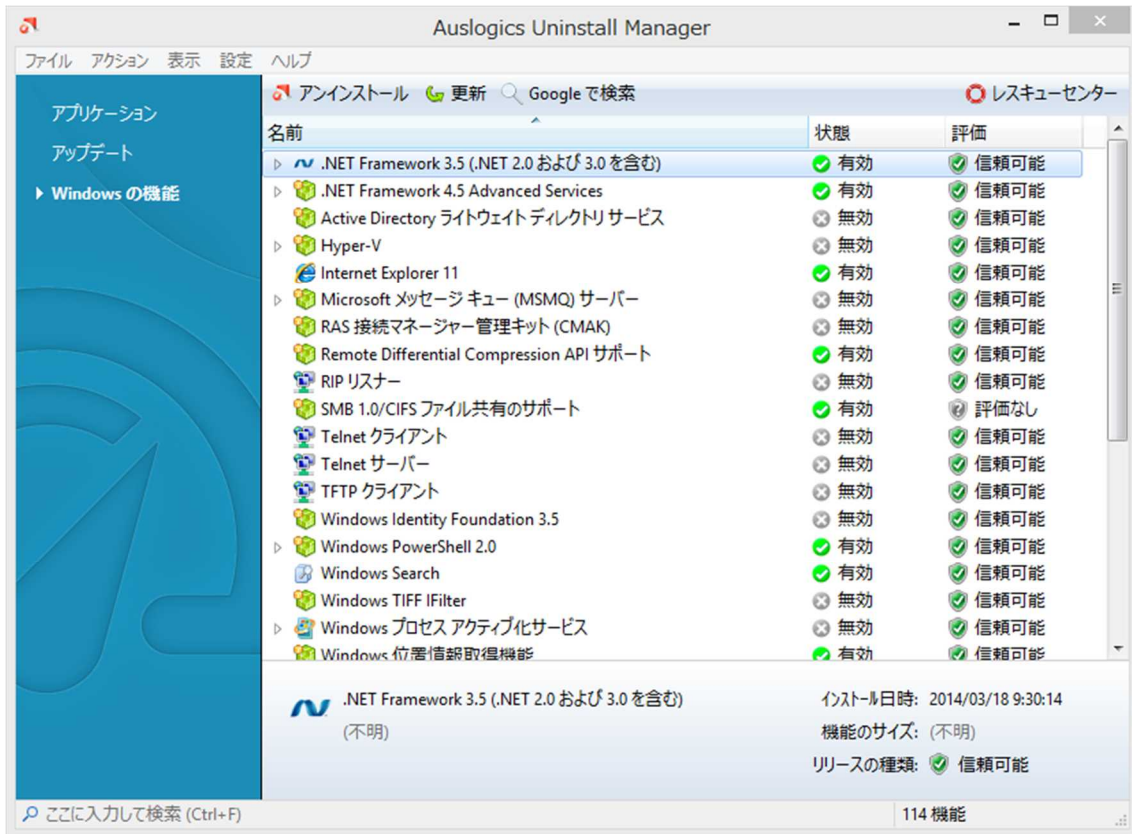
Auslogics Uninstall Manager

ファイル　アクション　表示　設定　ヘルプ

アプリケーション
アップデート
Windows の機能

アンインストール　更新　Google で検索　レスキューセンター

| 名前 | 状態 | 評価 |
|---|---|---|
| .NET Framework 3.5 (.NET 2.0 および 3.0 を含む) | 有効 | 信頼可能 |
| .NET Framework 4.5 Advanced Services | 有効 | 信頼可能 |
| Active Directory ライトウェイト ディレクトリ サービス | 無効 | 信頼可能 |
| Hyper-V | 無効 | 信頼可能 |
| Internet Explorer 11 | 有効 | 信頼可能 |
| Microsoft メッセージ キュー (MSMQ) サーバー | 無効 | 信頼可能 |
| RAS 接続マネージャー管理キット (CMAK) | 無効 | 信頼可能 |
| Remote Differential Compression API サポート | 有効 | 信頼可能 |
| RIP リスナー | 無効 | 信頼可能 |
| SMB 1.0/CIFS ファイル共有のサポート | 有効 | 評価なし |
| Telnet クライアント | 無効 | 信頼可能 |
| Telnet サーバー | 無効 | 信頼可能 |
| TFTP クライアント | 無効 | 信頼可能 |
| Windows Identity Foundation 3.5 | 無効 | 信頼可能 |
| Windows PowerShell 2.0 | 有効 | 信頼可能 |
| Windows Search | 有効 | 信頼可能 |
| Windows TIFF IFilter | 無効 | 信頼可能 |
| Windows プロセス アクティブ化サービス | 無効 | 信頼可能 |
| Windows 位置情報取得機能 | 有効 | 信頼可能 |

.NET Framework 3.5 (.NET 2.0 および 3.0 を含む)
(不明)
インストール日時: 2014/03/18 9:30:14
機能のサイズ: (不明)
リリースの種類: 信頼可能

ここに入力して検索 (Ctrl+F)
114 機能